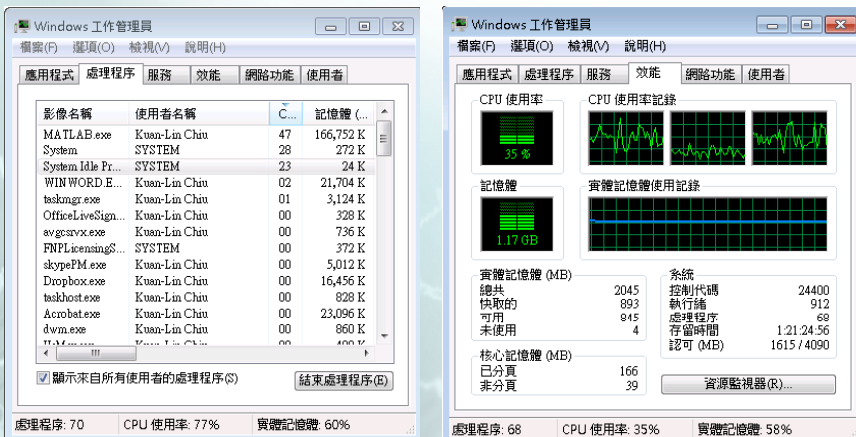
Windows 工作管理員

檔案(F) 選項(O) 檢視(V) 說明(H)

應用程式 處理程序 服務 效能 網路功能 使用者

| 影像名稱 | 使用者名稱 | C... | 記憶體 (... |
|---|---|---|---|
| MATLAB.exe | Kuan-Lin Chiu | 47 | 166,752 K |
| System | SYSTEM | 28 | 272 K |
| System Idle Pr... | SYSTEM | 23 | 24 K |
| WINWORD.E... | Kuan-Lin Chiu | 02 | 21,704 K |
| taskmgr.exe | Kuan-Lin Chiu | 01 | 3,124 K |
| OfficeLiveSign... | Kuan-Lin Chiu | 00 | 328 K |
| avgcsrvx.exe | Kuan-Lin Chiu | 00 | 736 K |
| FNPLicensingS... | SYSTEM | 00 | 372 K |
| skypePM.exe | Kuan-Lin Chiu | 00 | 5,012 K |
| Dropbox.exe | Kuan-Lin Chiu | 00 | 16,456 K |
| taskhost.exe | Kuan-Lin Chiu | 00 | 828 K |
| Acrobat.exe | Kuan-Lin Chiu | 00 | 23,096 K |
| dwm.exe | Kuan-Lin Chiu | 00 | 860 K |
| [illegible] | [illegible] | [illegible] | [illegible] |

顯示來自所有使用者的處理程序(S) 結束處理程序(E)

處理程序: 70 CPU 使用率: 77% 實體記憶體: 60%

Windows 工作管理員

檔案(F) 選項(O) 檢視(V) 說明(H)

應用程式 處理程序 服務 效能 網路功能 使用者

CPU 使用率
35 %

CPU 使用率記錄

記憶體
1.17 GB

實體記憶體使用記錄

實體記憶體 (MB)
總共 2045
快取的 893
可用 945
未使用 4

系統
控制代碼 24400
執行緒 912
處理程序 68
存留時間 1:21:24:56
認可 (MB) 1615 / 4090

核心記憶體 (MB)
已分頁 166
非分頁 39

資源監視器(R)...

處理程序: 68 CPU 使用率: 35% 實體記憶體: 58%